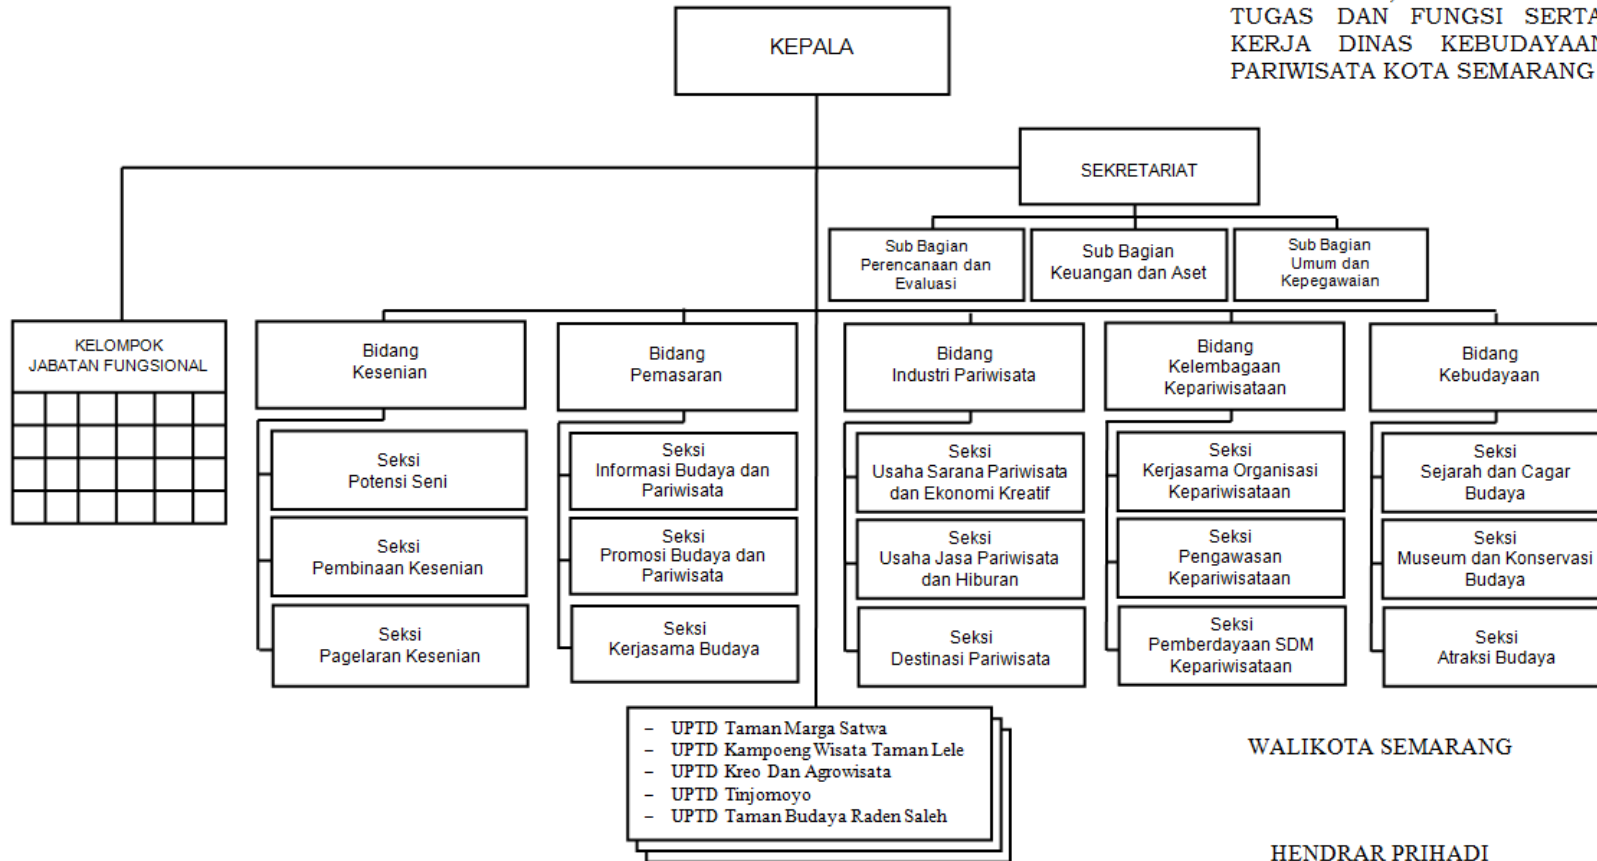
TUGAS DAN FUNGSI SERTA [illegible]
KERJA DINAS KEBUDAYAAN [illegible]
PARIWISATA KOTA SEMARANG

KEPALA

SEKRETARIAT

Sub Bagian Perencanaan dan Evaluasi

Sub Bagian Keuangan dan Aset

Sub Bagian Umum dan Kepegawaian

KELOMPOK JABATAN FUNGSIONAL

Bidang Kesenian

Seksi Potensi Seni

Seksi Pembinaan Kesenian

Seksi Pagelaran Kesenian

Bidang Pemasaran

Seksi Informasi Budaya dan Pariwisata

Seksi Promosi Budaya dan Pariwisata

Seksi Kerjasama Budaya

Bidang Industri Pariwisata

Seksi Usaha Sarana Pariwisata dan Ekonomi Kreatif

Seksi Usaha Jasa Pariwisata dan Hiburan

Seksi Destinasi Pariwisata

Bidang Kelembagaan Kepariwisataan

Seksi Kerjasama Organisasi Kepariwisataan

Seksi Pengawasan Kepariwisataan

Seksi Pemberdayaan SDM Kepariwisataan

Bidang Kebudayaan

Seksi Sejarah dan Cagar Budaya

Seksi Museum dan Konservasi Budaya

Seksi Atraksi Budaya

– UPTD Taman Marga Satwa
– UPTD Kampoeng Wisata Taman Lele
– UPTD Kreo Dan Agrowisata
– UPTD Tinjomoyo
– UPTD Taman Budaya Raden Saleh

WALIKOTA SEMARANG

HENDRAR PRIHADI